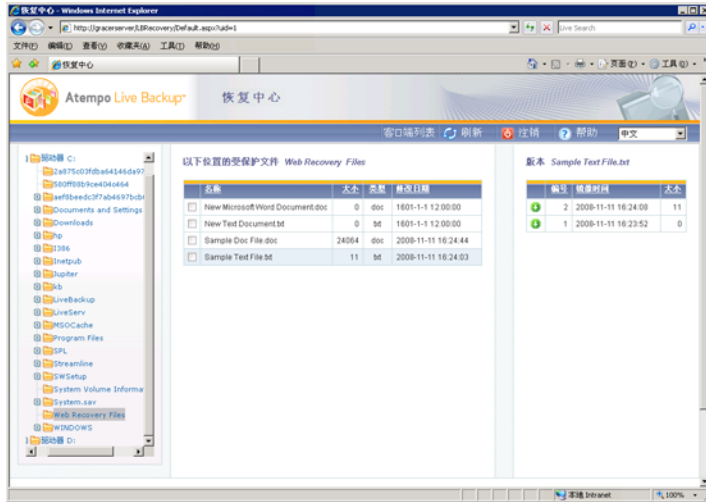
恢复中心 - Windows Internet Explorer

http://gracerserver/LBRecovery/Default.aspx?uid=1

Live Search

文件(F) 编辑(E) 查看(V) 收藏夹(A) 工具(T) 帮助(H)

恢复中心

页面(P) 工具(O)

Atempo Live Backup 恢复中心

客户端列表 刷新 注销 帮助 中文

驱动器 C:
2a875c03fdba64146da97
580ff08b9ce404c464
aef8beedc3f7ab4697bcb
Documents and Settings
Downloads
hp
I386
Inetpub
Jupiter
kb
LiveBackup
LiveServ
MSOCache
Program Files
SPL
Streamline
SWSetup
System Volume Informa
System.sav
Web Recovery Files
WINDOWS
驱动器 D:

以下位置的受保护文件 Web Recovery Files

| | 名称 | 大小 | 类型 | 最后日期 |
|---|---|---|---|---|
| | New Microsoft Word Document.doc | 0 | doc | 1601-1-1 12:00:00 |
| | New Text Document.txt | 0 | txt | 1601-1-1 12:00:00 |
| | Sample Doc File.doc | 24064 | doc | 2008-11-11 16:24:44 |
| | Sample Text File.txt | 11 | txt | 2008-11-11 16:24:03 |

版本 Sample Text File.txt

| | 编号 | 镜像时间 | 大小 |
|---|---|---|---|
| | 2 | 2008-11-11 16:24:08 | 11 |
| | 1 | 2008-11-11 16:23:52 | 0 |

本地 Intranet 100%